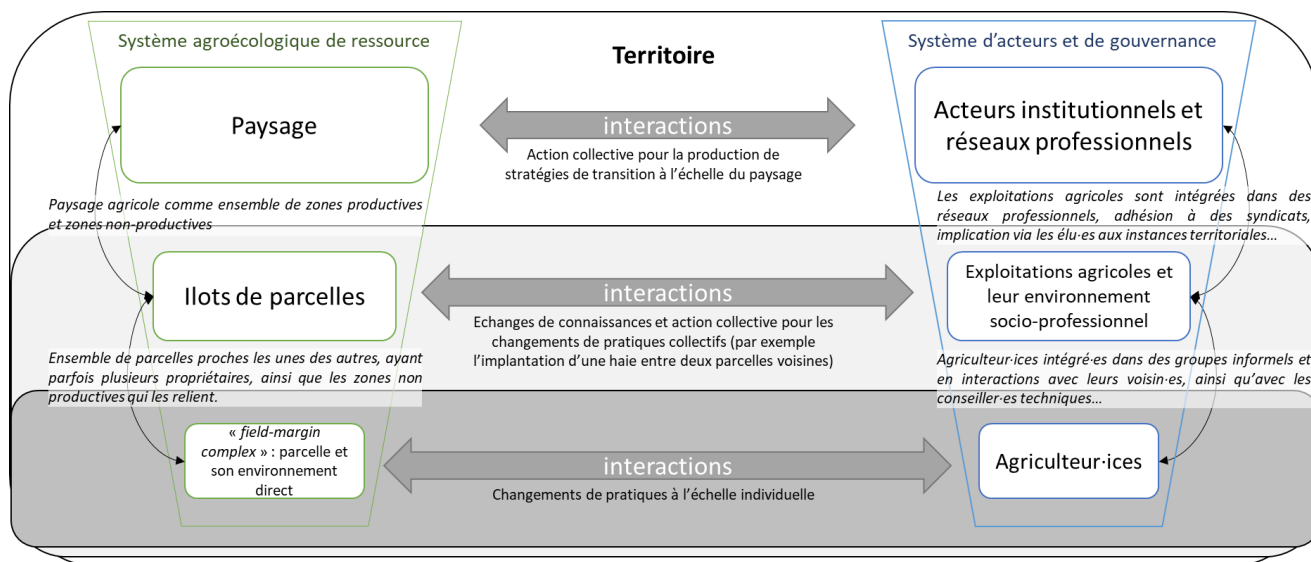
Système agroécologique de ressource

Territoire

Système d'acteurs et de gouvernance

Paysage

interactions

Action collective pour la production de stratégies de transition à l'échelle du paysage

Acteurs institutionnels et réseaux professionnels

Paysage agricole comme ensemble de zones productives et zones non-productives

Les exploitations agricoles sont intégrées dans des réseaux professionnels, adhésion à des syndicats, implication via les élu·es aux instances territoriales…

Ilots de parcelles

interactions

Echanges de connaissances et action collective pour les changements de pratiques collectifs (par exemple l'implantation d'une haie entre deux parcelles voisines)

Exploitations agricoles et leur environnement socio-professionnel

Ensemble de parcelles proches les unes des autres, ayant parfois plusieurs propriétaires, ainsi que les zones non productives qui les relient.

Agriculteur·ices intégré·es dans des groupes informels et en interactions avec leurs voisin·es, ainsi qu'avec les conseiller·es techniques…

« field-margin complex » : parcelle et son environnement direct

interactions

Changements de pratiques à l'échelle individuelle

Agriculteur·ices